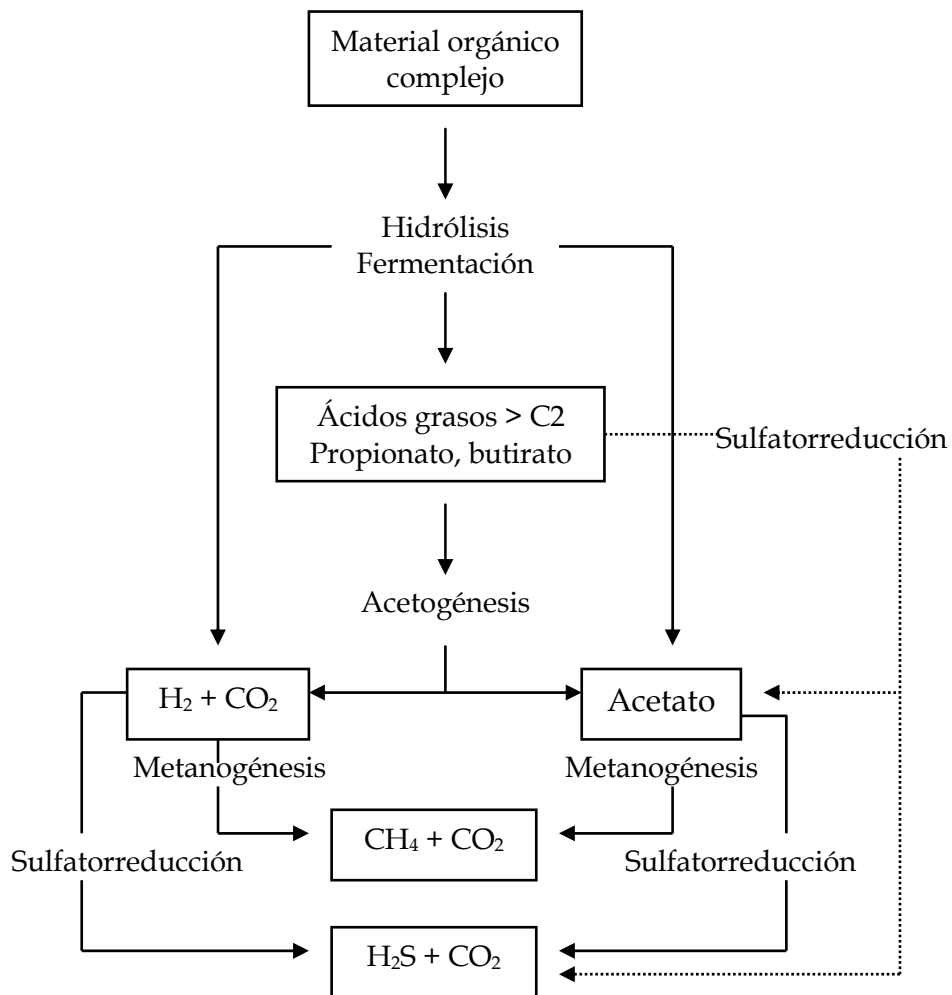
Material orgánico complejo

Hidrólisis
Fermentación

Ácidos grasos > C2
Propionato, butirato

Sulfatorreducción

Acetogénesis

$H_2 + CO_2$

Acetato

Metanogénesis

Metanogénesis

$CH_4 + CO_2$

Sulfatorreducción

Sulfatorreducción

$H_2S + CO_2$